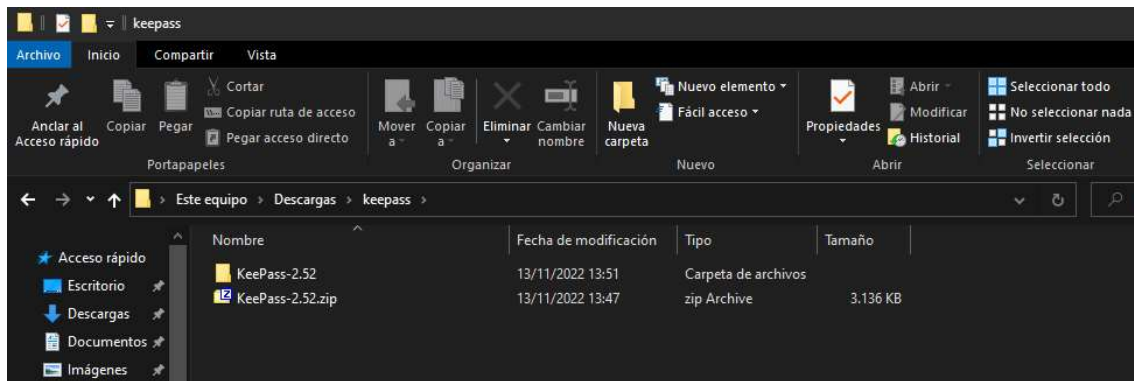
keepass

Archivo Inicio Compartir Vista

Anclar al Acceso rápido
Copiar
Pegar
Cortar
Copiar ruta de acceso
Pegar acceso directo
Portapapeles

Mover a
Copiar a
Eliminar
Cambiar nombre
Organizar

Nueva carpeta
Nuevo elemento
Fácil acceso
Nuevo

Propiedades
Abrir
Modificar
Historial
Abrir

Seleccionar todo
No seleccionar nada
Invertir selección
Seleccionar

Este equipo > Descargas > keepass >

Acceso rápido
Escritorio
Descargas
Documentos
Imágenes

| Nombre | Fecha de modificación | Tipo | Tamaño |
|---|---|---|---|
| KeePass-2.52 | 13/11/2022 13:51 | Carpeta de archivos | |
| KeePass-2.52.zip | 13/11/2022 13:47 | zip Archive | 3.136 KB |